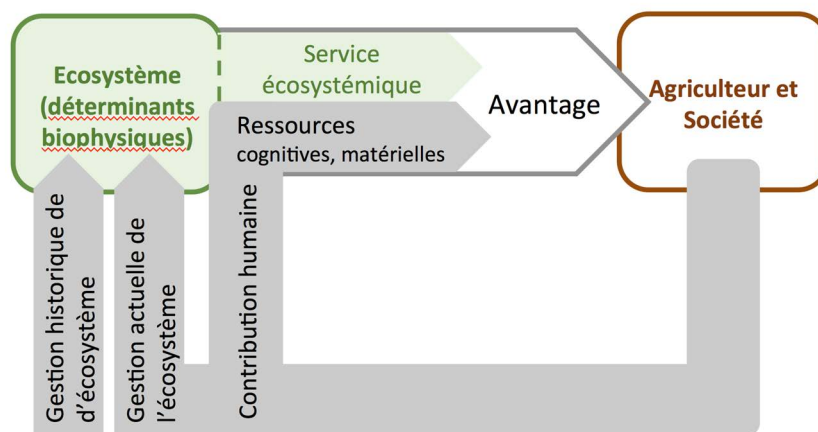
Ecosystème (déterminants biophysiques)

Service écosystémique

Ressources cognitives, matérielles

Avantage

Agriculteur et Société

Gestion historique de d'écosystème

Gestion actuelle de l'écosystème

Contribution humaine